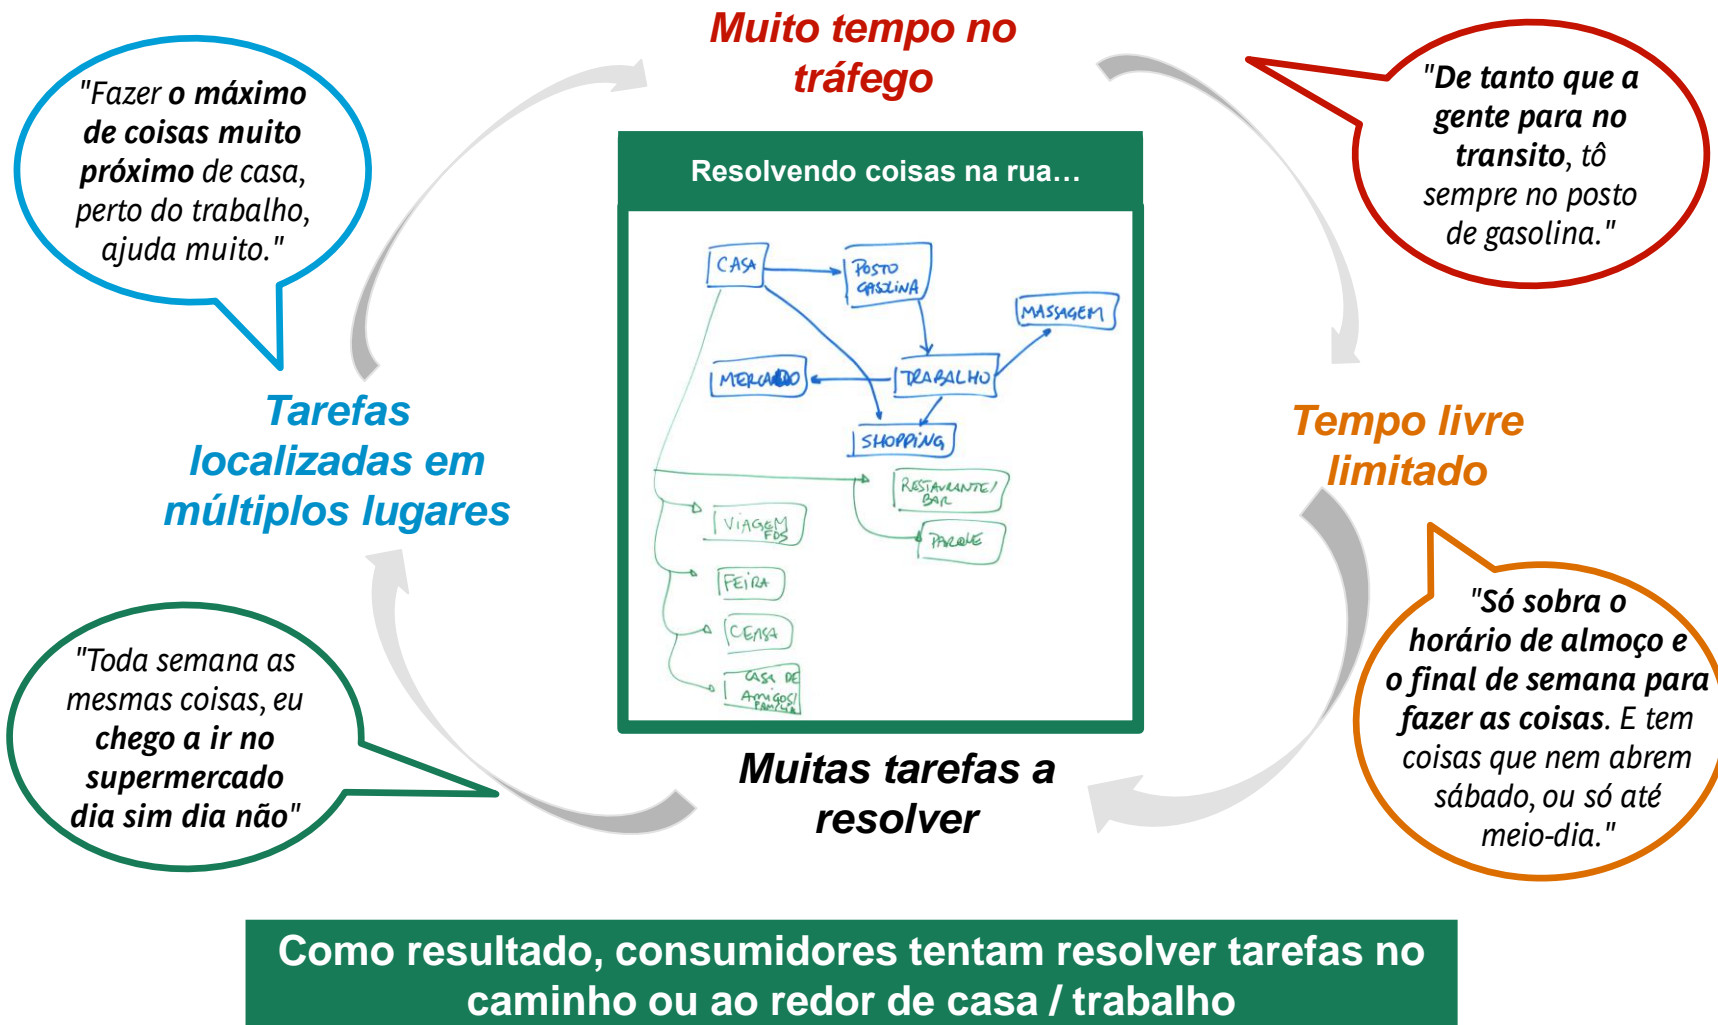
"Fazer o máximo de coisas muito próximo de casa, perto do trabalho, ajuda muito."

Muito tempo no tráfego

"De tanto que a gente para no transito, tô sempre no posto de gasolina."

Resolvendo coisas na rua…

CASA

POSTO GASOLINA

MASSAGEM

MERCADO

TRABALHO

SHOPPING

RESTAURANTE/ BAR

VIAGEM FDS

PARQUE

FEIRA

CEASA

CASA DE AMIGOS/ FAMÍLIA

Tarefas localizadas em múltiplos lugares

Tempo livre limitado

"Só sobra o horário de almoço e o final de semana para fazer as coisas. E tem coisas que nem abrem sábado, ou só até meio-dia."

"Toda semana as mesmas coisas, eu chego a ir no supermercado dia sim dia não"

Muitas tarefas a resolver

Como resultado, consumidores tentam resolver tarefas no caminho ou ao redor de casa / trabalho